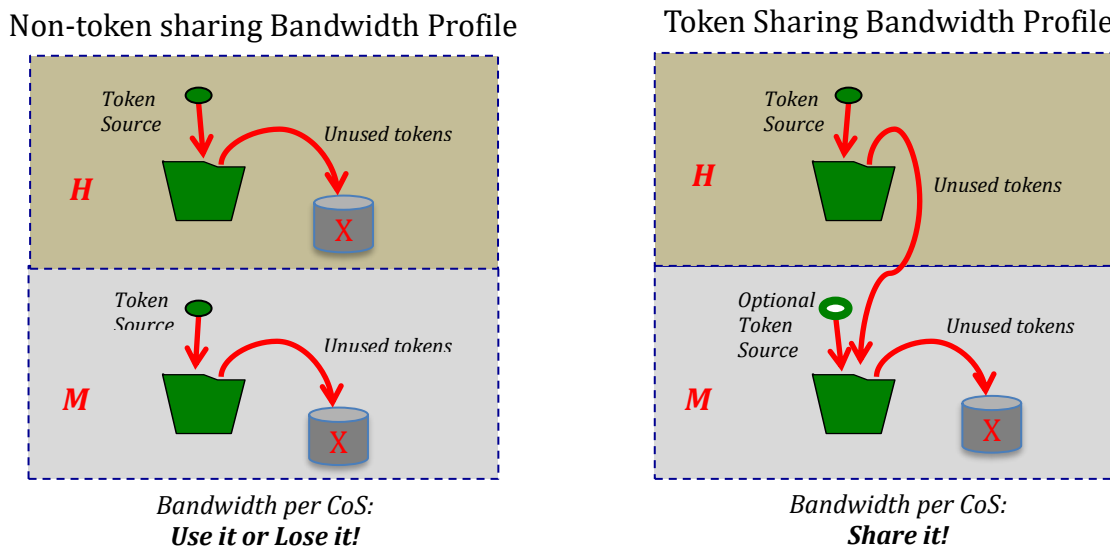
Non-token sharing Bandwidth Profile

Token Source

Unused tokens

H

X

Token Source

Unused tokens

M

X

Bandwidth per CoS:
**Use it or Lose it!**

Token Sharing Bandwidth Profile

Token Source

H

Unused tokens

Optional Token Source

Unused tokens

M

X

Bandwidth per CoS:
**Share it!**